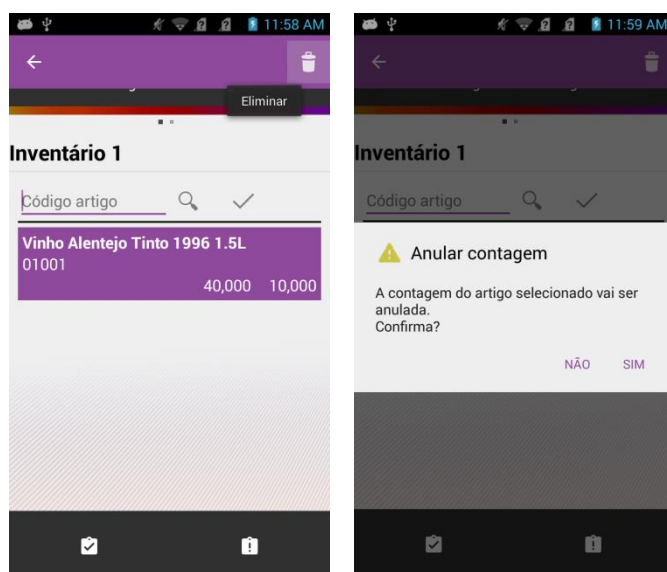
11:58 AM

Eliminar

Inventário 1

Código artigo

Vinho Alentejo Tinto 1996 1.5L
01001
40,000 10,000

11:59 AM

Inventário 1

Código artigo

Anular contagem

A contagem do artigo selecionado vai ser anulada.
Confirma?

NÃO SIM